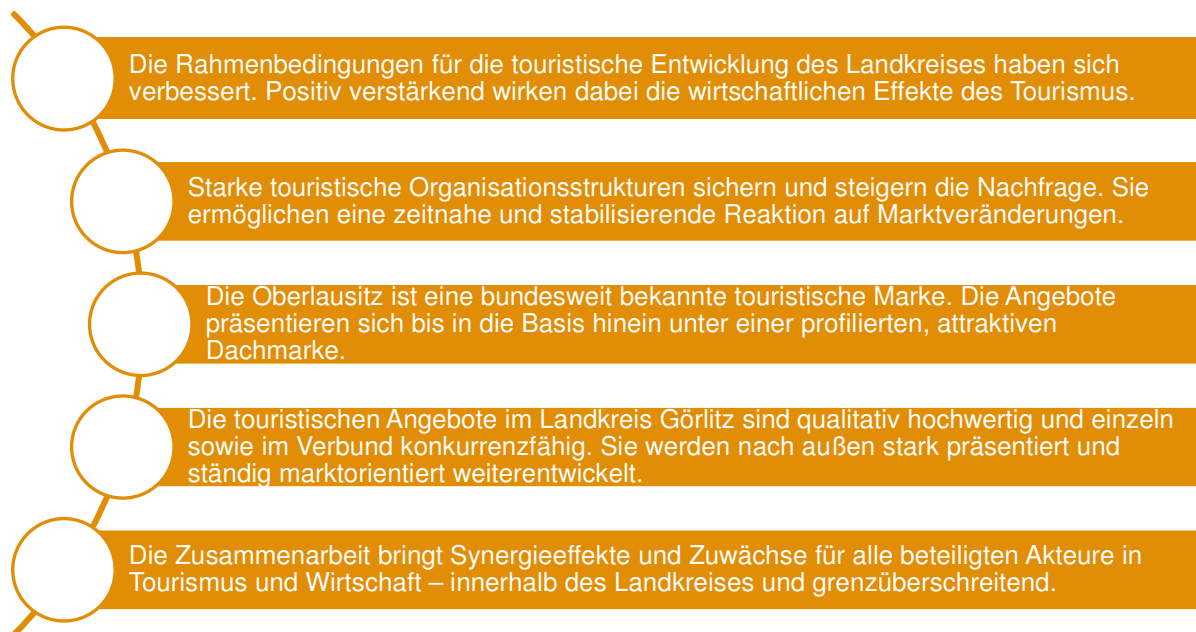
Die Rahmenbedingungen für die touristische Entwicklung des Landkreises haben sich verbessert. Positiv verstärkend wirken dabei die wirtschaftlichen Effekte des Tourismus.

Starke touristische Organisationsstrukturen sichern und steigern die Nachfrage. Sie ermöglichen eine zeitnahe und stabilisierende Reaktion auf Marktveränderungen.

Die Oberlausitz ist eine bundesweit bekannte touristische Marke. Die Angebote präsentieren sich bis in die Basis hinein unter einer profilierten, attraktiven Dachmarke.

Die touristischen Angebote im Landkreis Görlitz sind qualitativ hochwertig und einzeln sowie im Verbund konkurrenzfähig. Sie werden nach außen stark präsentiert und ständig marktorientiert weiterentwickelt.

Die Zusammenarbeit bringt Synergieeffekte und Zuwächse für alle beteiligten Akteure in Tourismus und Wirtschaft – innerhalb des Landkreises und grenzüberschreitend.